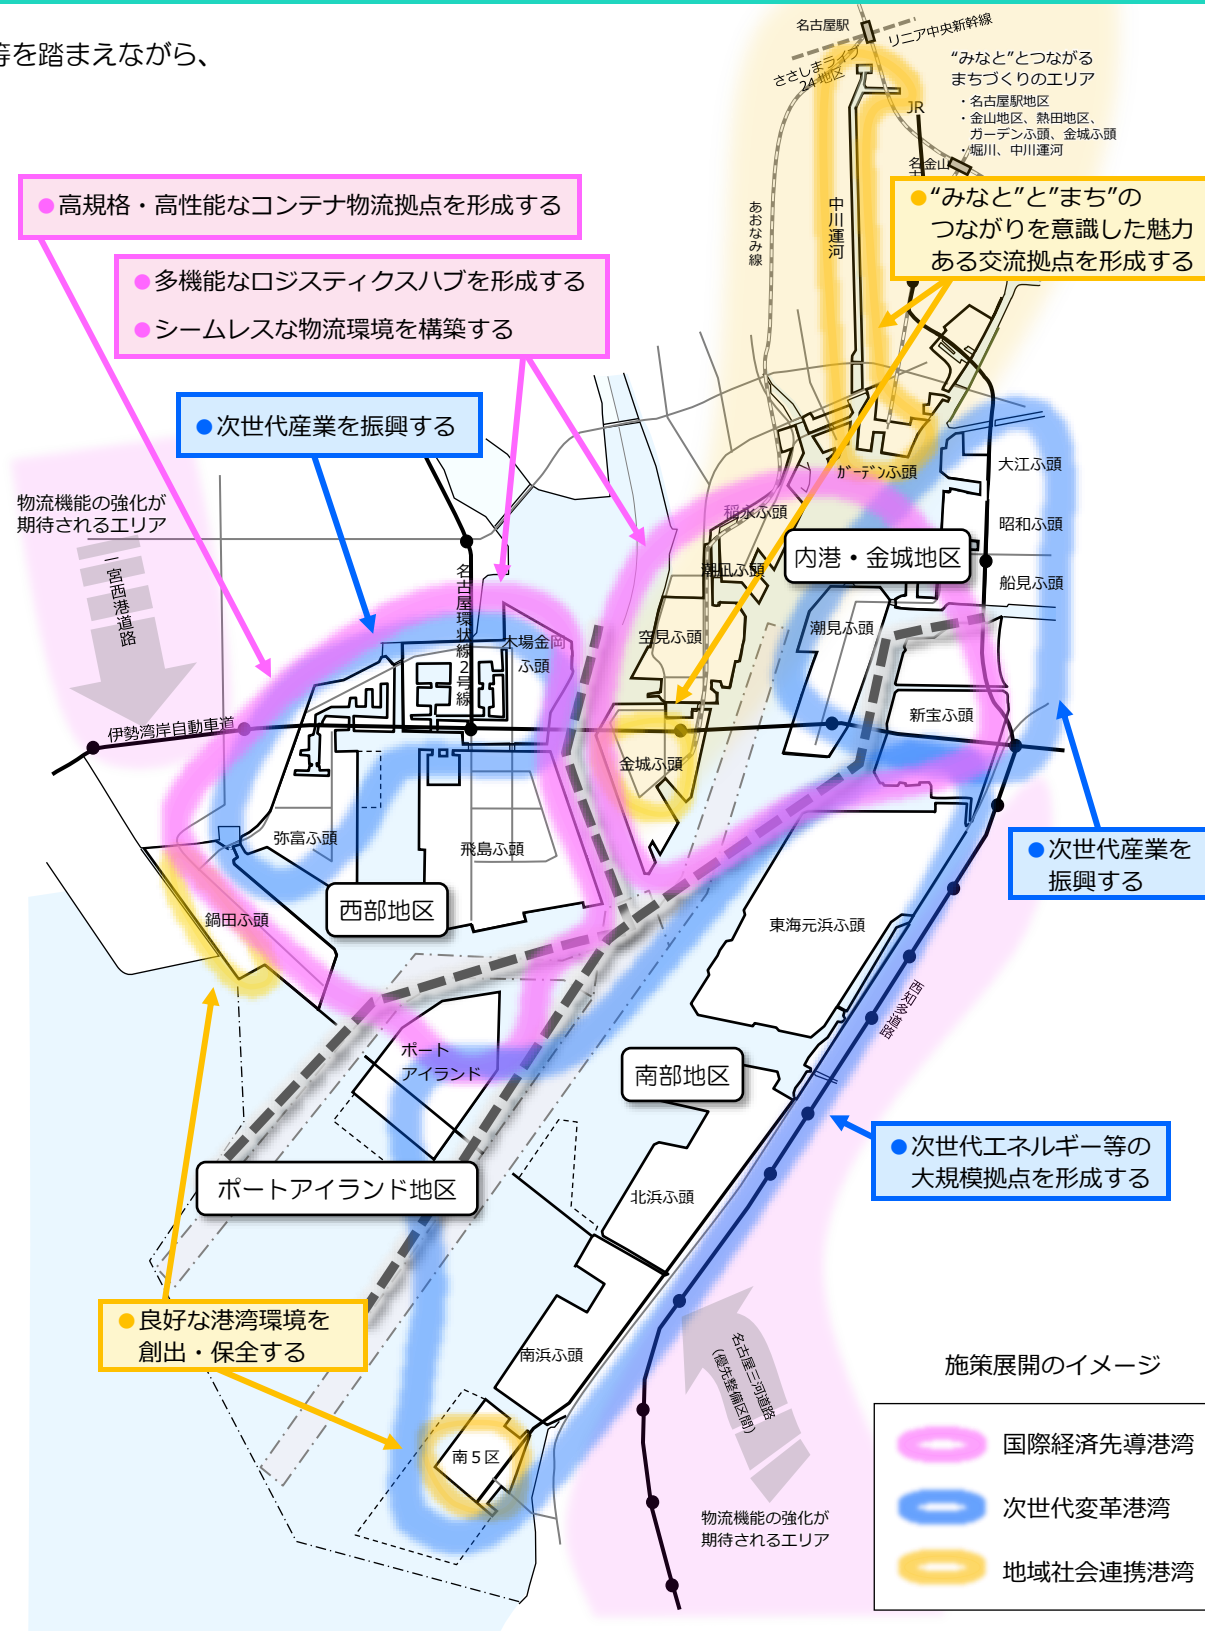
等を踏まえながら、

名古屋駅
リニア中央新幹線
ささしまライブ24地区
JR
"みなと"とつながるまちづくりのエリア
・名古屋駅地区
・金山地区、熱田地区、ガーデンふ頭、金城ふ頭
・堀川、中川運河
金山
●高規格・高性能なコンテナ物流拠点を形成する
●"みなと"と"まち"のつながりを意識した魅力ある交流拠点を形成する
あおなみ線
中川運河
●多機能なロジスティクスハブを形成する
●シームレスな物流環境を構築する
●次世代産業を振興する
ガーデンふ頭
大江ふ頭
物流機能の強化が期待されるエリア
稲永ふ頭
昭和ふ頭
内港・金城地区
一宮西港道路
潮凪ふ頭
船見ふ頭
名古屋環状線2号線
木場金岡ふ頭
空見ふ頭
潮見ふ頭
伊勢湾岸自動車道
新宝ふ頭
金城ふ頭
弥富ふ頭
飛島ふ頭
●次世代産業を振興する
西部地区
鍋田ふ頭
東海元浜ふ頭
西知多道路
ポートアイランド
南部地区
●次世代エネルギー等の大規模拠点を形成する
ポートアイランド地区
北浜ふ頭
●良好な港湾環境を創出・保全する
南浜ふ頭
名古屋三河道路（優先整備区間）
施策展開のイメージ
国際経済先導港湾
南5区
次世代変革港湾
物流機能の強化が期待されるエリア
地域社会連携港湾